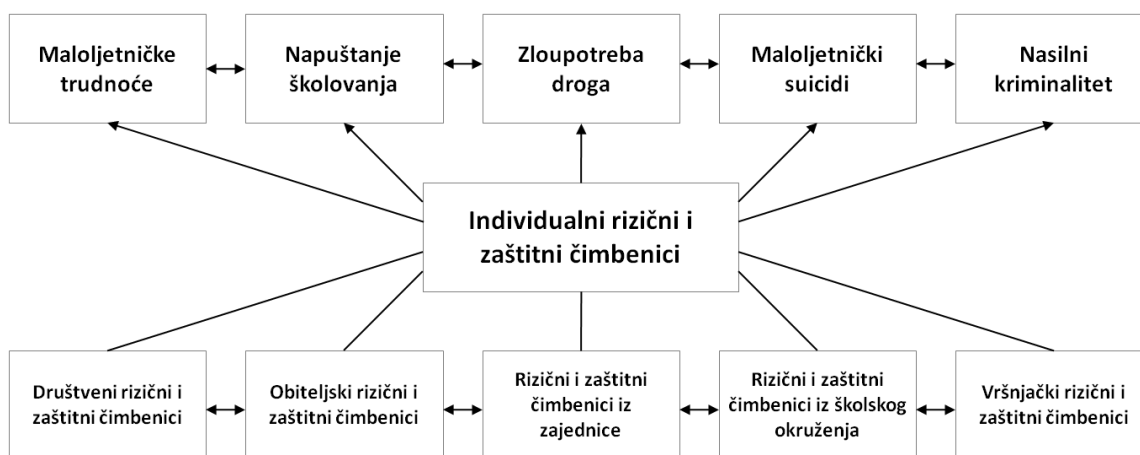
Maloljetničke trudnoće

Napuštanje školovanja

Zloupotreba droga

Maloljetnički suicidi

Nasilni kriminalitet

Individualni rizični i zaštitni čimbenici

Društveni rizični i zaštitni čimbenici

Obiteljski rizični i zaštitni čimbenici

Rizični i zaštitni čimbenici iz zajednice

Rizični i zaštitni čimbenici iz školskog okruženja

Vršnjački rizični i zaštitni čimbenici